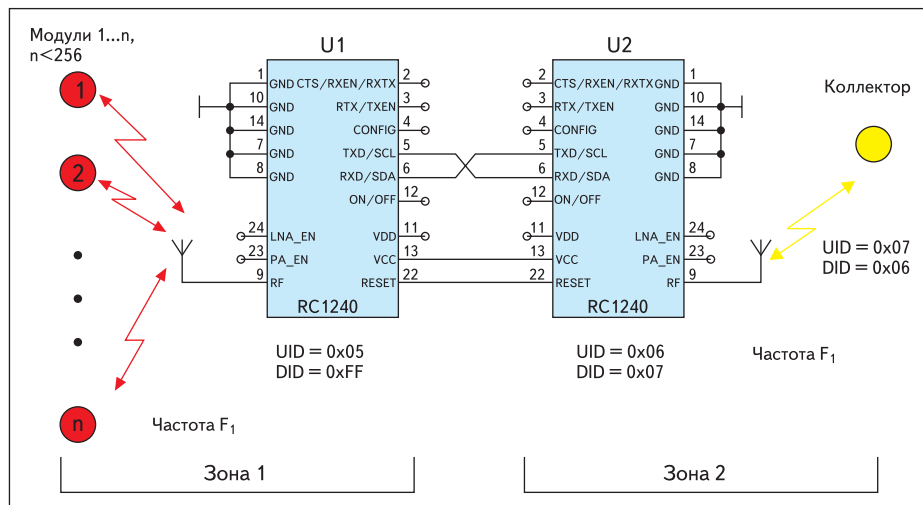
Модули 1...n, n<256

1

2

n

U1

1 GND CTS/RXEN/RXTX 2
10 GND RTX/TXEN 3
14 GND CONFIG 4
7 GND TXD/SCL 5
8 GND RXD/SDA 6
ON/OFF 12
24 LNA_EN VDD 11
23 PA_EN VCC 13
9 RF RESET 22
RC1240

UID = 0x05
DID = 0xFF

U2

2 CTS/RXEN/RXTX GND 1
3 RTX/TXEN GND 10
4 CONFIG GND 14
5 TXD/SCL GND 7
6 RXD/SDA GND 8
12 ON/OFF
11 VDD LNA_EN 24
13 VCC PA_EN 23
22 RESET RF 9
RC1240

UID = 0x06
DID = 0x07

Коллектор

UID = 0x07
DID = 0x06

Частота $F_1$

Частота $F_1$

Зона 1

Зона 2